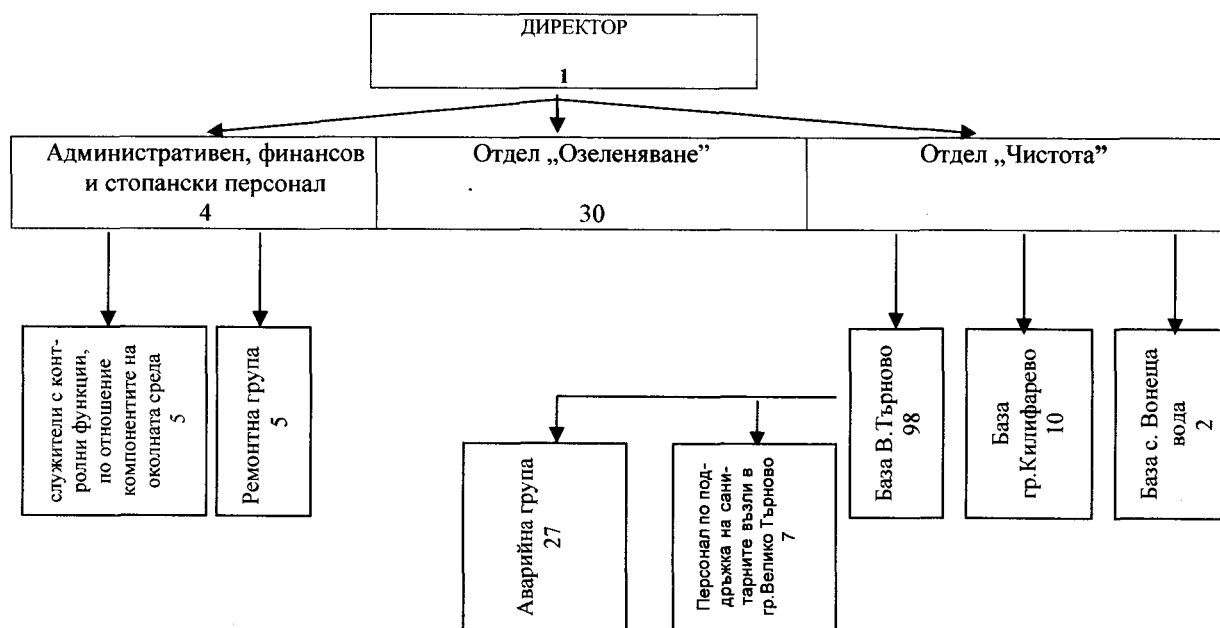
ДИРЕКТОР
1

Административен, финансов и стопански персонал
4

Отдел „Озеленяване"
30

Отдел „Чистота"

служители с контролни функции, по отношение компонентите на околната среда
5

Ремонтна група
5

База В.Търново
98

База гр.Килифарево
10

База с. Вонеща вода
2

Аварийна група
27

Персонал по поддръжка на санитарните възли в гр.Велико Търново
7